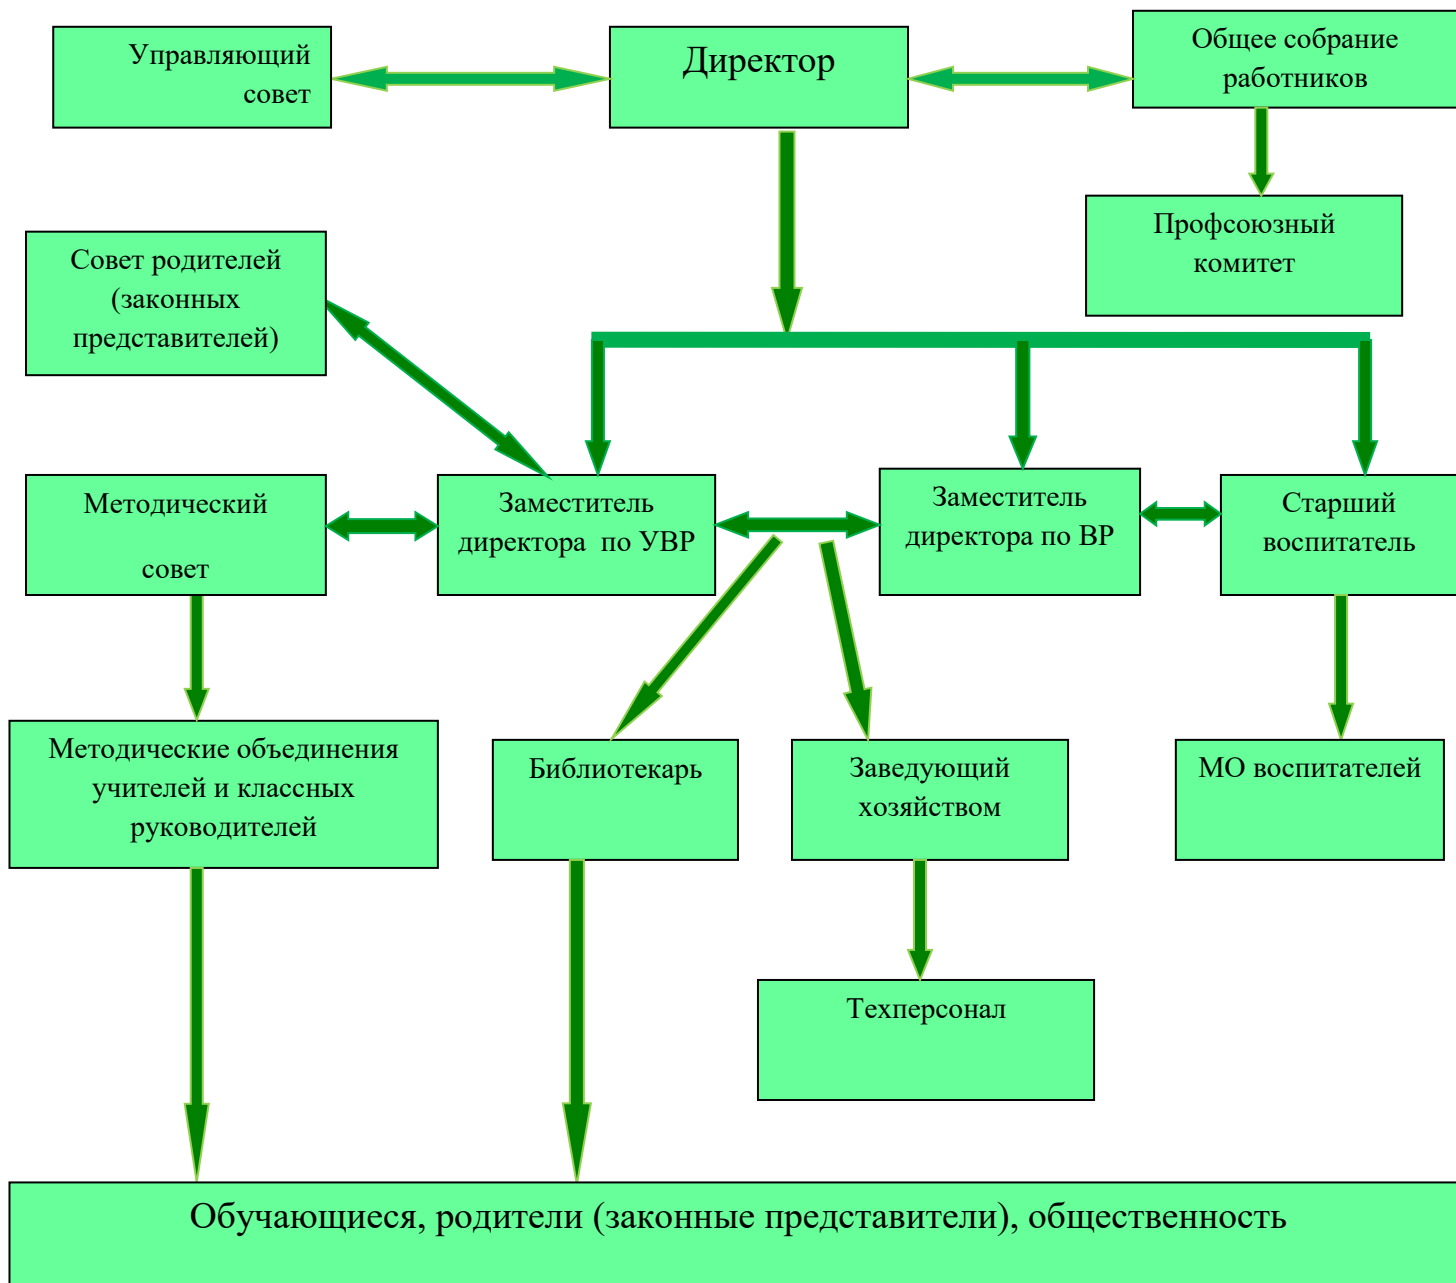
Управляющий совет

Директор

Общее собрание работников

Профсоюзный комитет

Совет родителей (законных представителей)

Методический совет

Заместитель директора по УВР

Заместитель директора по ВР

Старший воспитатель

Методические объединения учителей и классных руководителей

Библиотекарь

Заведующий хозяйством

МО воспитателей

Техперсонал

Обучающиеся, родители (законные представители), общественность